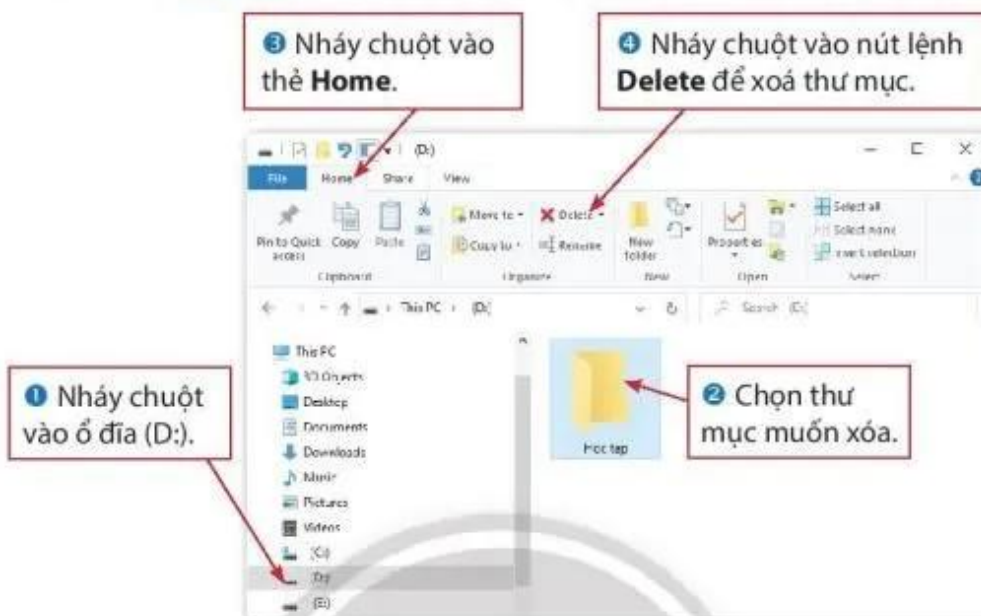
❸ Nháy chuột vào thẻ **Home**.

❹ Nháy chuột vào nút lệnh **Delete** để xoá thư mục.

(D:)

File Home Share View

Pin to Quick access Copy Paste

Move to Copy to Delete Rename

New folder

Properties

Select all Select none Invert selection

Clipboard Organize New Open Select

This PC › (D:)

Search (D:)

This PC
3D Objects
Desktop
Documents
Downloads
Music
Pictures
Videos
(C:)
(D:)
(E:)

Hoc tap

❶ Nháy chuột vào ổ đĩa (D:).

❷ Chọn thư mục muốn xóa.